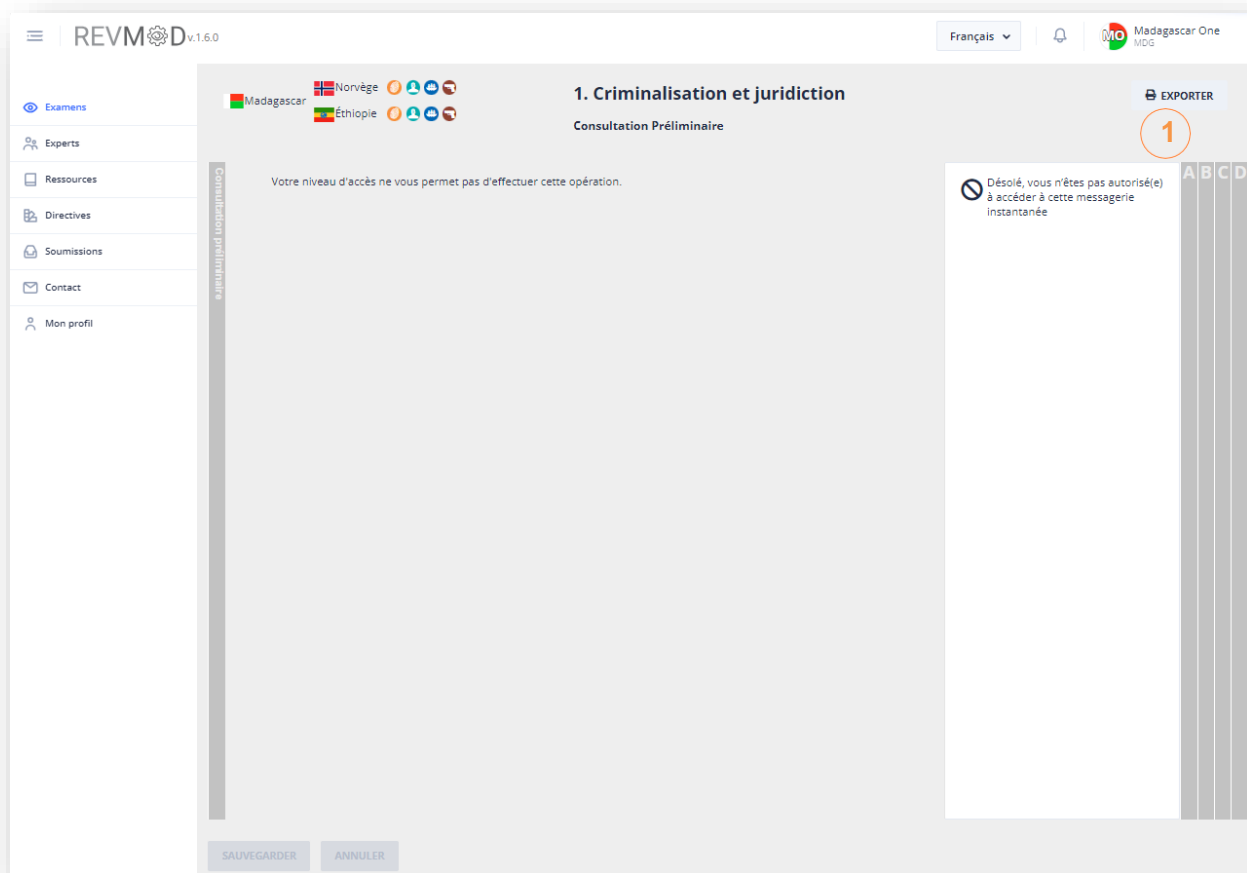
REVMOD v.1.6.0

Français

MO Madagascar One
MDG

Examens
Experts
Ressources
Directives
Soumissions
Contact
Mon profil

Madagascar
Norvège
Éthiopie

1. Criminalisation et juridiction

Consultation Préliminaire

EXPORTER

1

Consultation préliminaire

Votre niveau d'accès ne vous permet pas d'effectuer cette opération.

Désolé, vous n'êtes pas autorisé(e) à accéder à cette messagerie instantanée

A B C D

SAUVEGARDER ANNULER